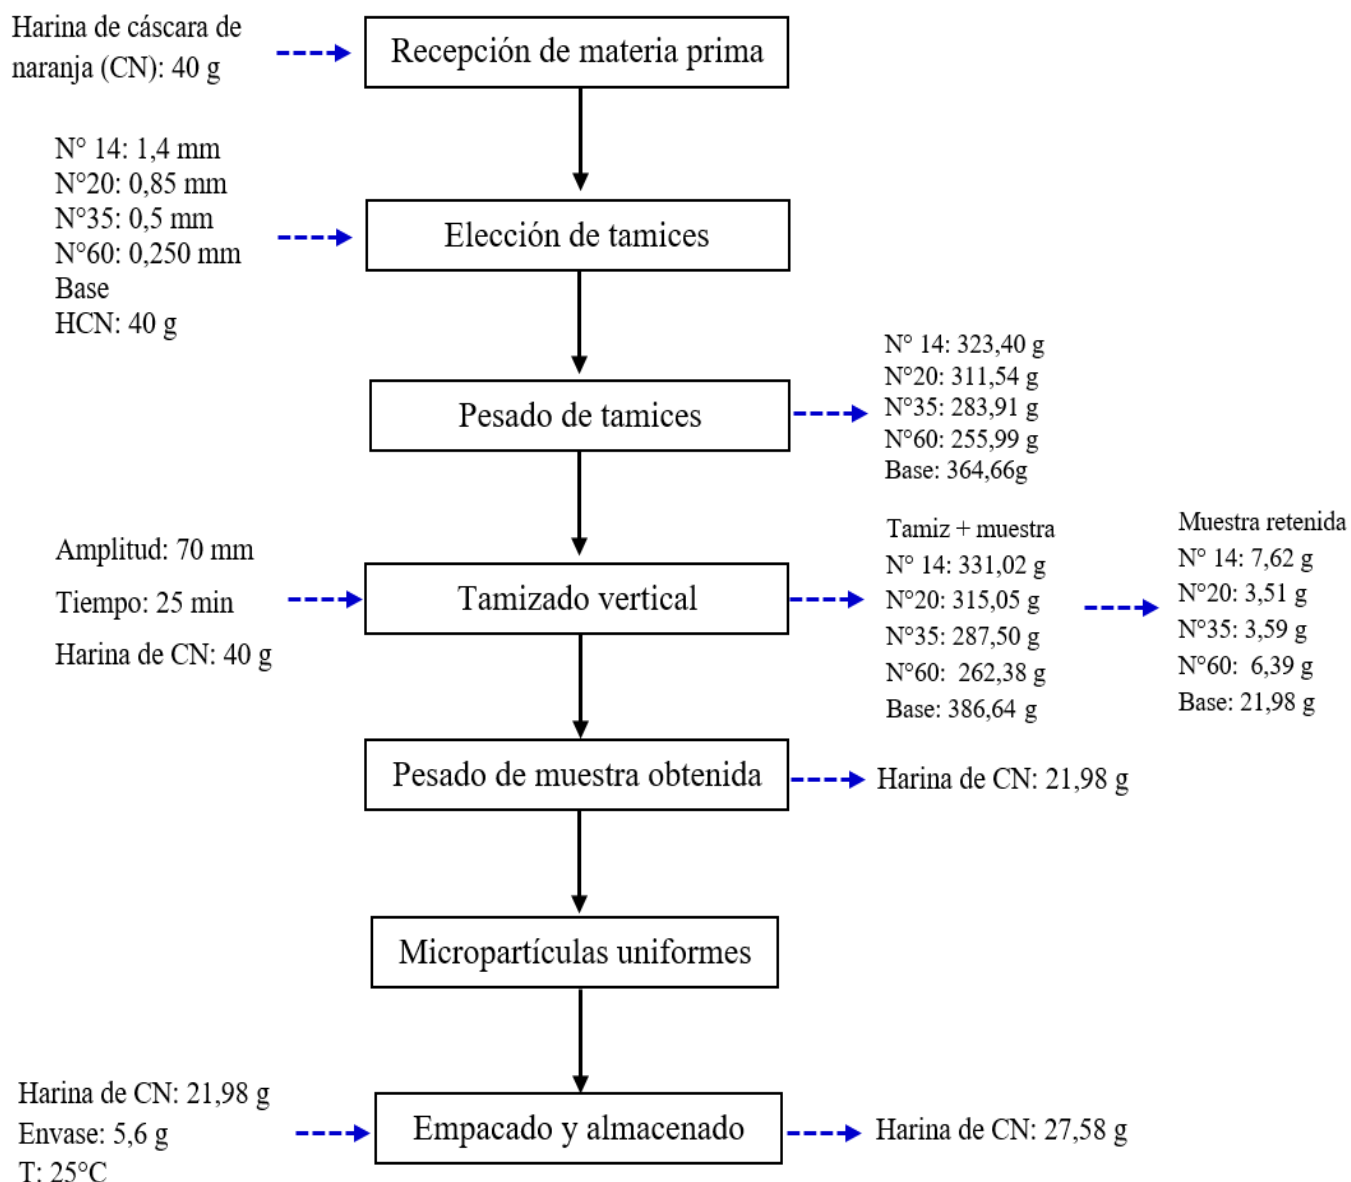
Harina de cáscara de naranja (CN): 40 g

Recepción de materia prima

N° 14: 1,4 mm
N°20: 0,85 mm
N°35: 0,5 mm
N°60: 0,250 mm
Base
HCN: 40 g

Elección de tamices

Pesado de tamices

N° 14: 323,40 g
N°20: 311,54 g
N°35: 283,91 g
N°60: 255,99 g
Base: 364,66g

Amplitud: 70 mm
Tiempo: 25 min
Harina de CN: 40 g

Tamizado vertical

Tamiz + muestra
N° 14: 331,02 g
N°20: 315,05 g
N°35: 287,50 g
N°60: 262,38 g
Base: 386,64 g

Muestra retenida
N° 14: 7,62 g
N°20: 3,51 g
N°35: 3,59 g
N°60: 6,39 g
Base: 21,98 g

Pesado de muestra obtenida

Harina de CN: 21,98 g

Micropartículas uniformes

Harina de CN: 21,98 g
Envase: 5,6 g
T: 25°C

Empacado y almacenado

Harina de CN: 27,58 g